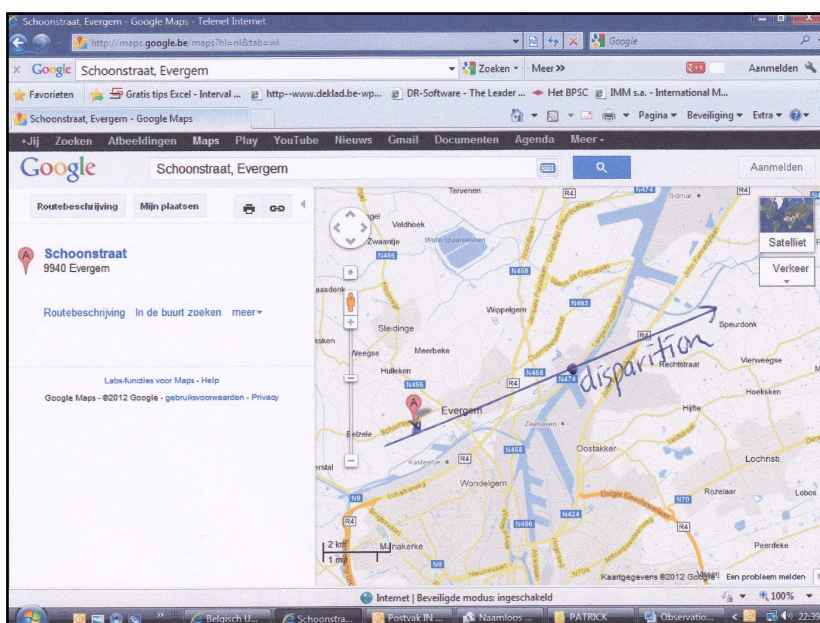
Schoonstraat, Evergem - Google Maps - Telenet Internet

http://maps.google.be/maps?hl=nl&tab=wl

Google

Google Schoonstraat, Evergem

Zoeken

Meer »

Aanmelden

Favorieten

Gratis tips Excel - Interval ...

http--www.deklad.be-wp...

DR-Software - The Leader ...

Het BPSC

IMM s.a. - International M...

Schoonstraat, Evergem - Google Maps

Pagina

Beveiliging

Extra

+Jij Zoeken Afbeeldingen Maps Play YouTube Nieuws Gmail Documenten Agenda Meer

Google Schoonstraat, Evergem

Aanmelden

Routebeschrijving Mijn plaatsen

Schoonstraat
9940 Evergem

Routebeschrijving In de buurt zoeken meer

Labs-functies voor Maps - Help

Google Maps - ©2012 Google - gebruiksvoorwaarden - Privacy

Terneuzen
R4
N474
Sidmar
R4
Satelliet
Verkeer
Veldhoek
Zwaantje
N456
aasdonk
N458
Wippelgem
N463
Speurdonk
Sleidinge
skken
Neegse
Meerbeke
R4
Vierweegse
Hulleken
N456
N458
N474
Rechtstraat
Hoeksken
disparition
Evergem
R4
Hijfte
Belzele
Zeelsheden
Kasteelje
R4
N458
Oostakker
Lochristi
erstal
Wondelgem
Rozelaar
N70
Lobos
N9
R4
N456
N424
R4
2 km
1 mi
Mariakerke
Peerdeke
Kaartgegevens ©2012 Google
Een probleem melden

Internet | Beveiligde modus: ingeschakeld
100%

Belgisch U...
Schoonstra...
Postvak IN ...
Naamloos ...
PATRICK
Observatio...
22:39